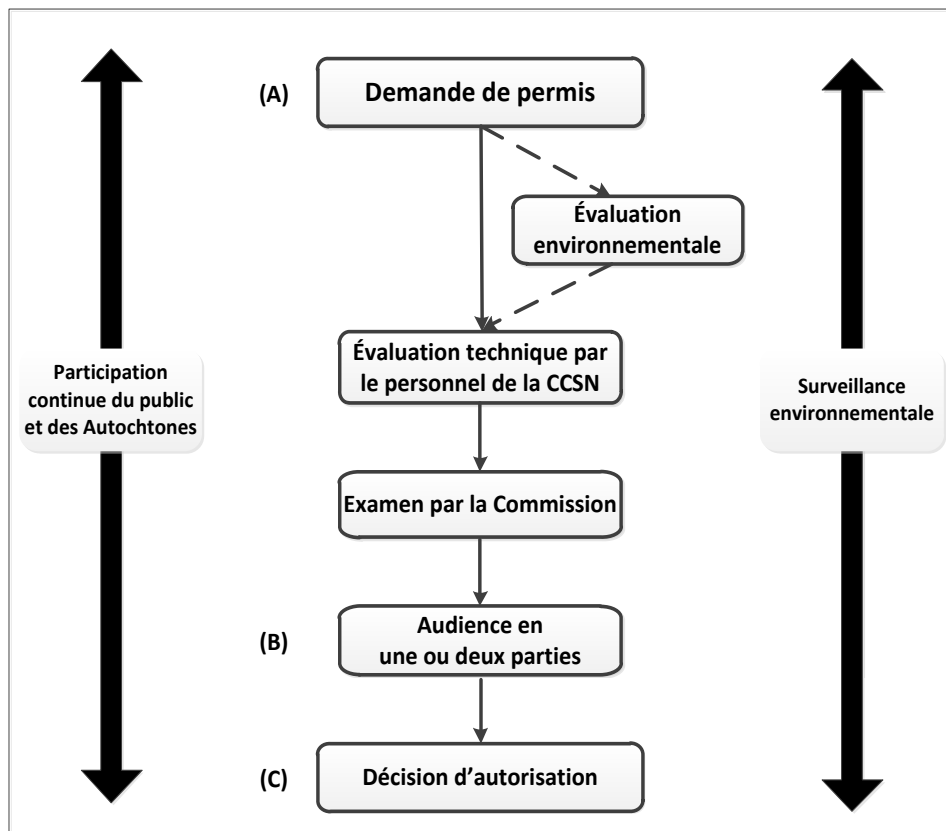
(A) Demande de permis

Évaluation environnementale

Participation continue du public et des Autochtones

Évaluation technique par le personnel de la CCSN

Surveillance environnementale

Examen par la Commission

(B) Audience en une ou deux parties

(C) Décision d'autorisation